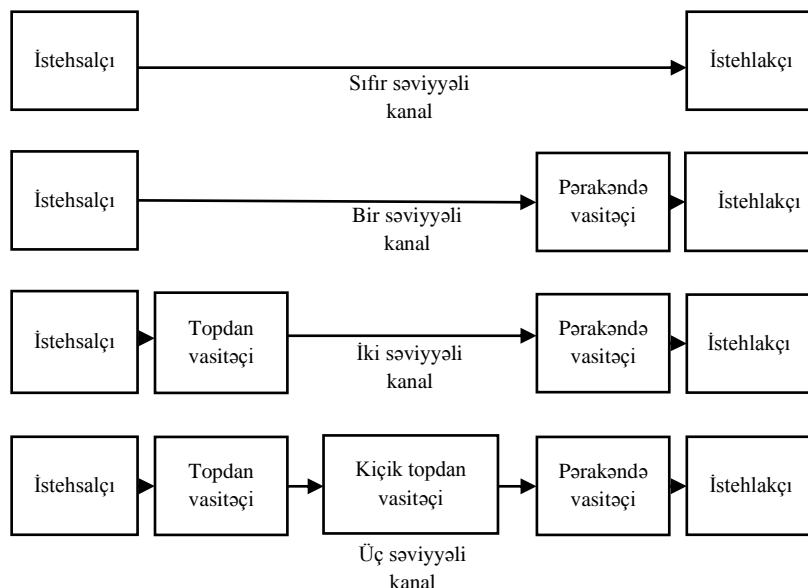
İstehsalçı

Sıfır səviyyəli kanal

İstehlakçı

İstehsalçı

Bir səviyyəli kanal

Pərakəndə vasitəçi

İstehlakçı

İstehsalçı

Topdan vasitəçi

İki səviyyəli kanal

Pərakəndə vasitəçi

İstehlakçı

İstehsalçı

Topdan vasitəçi

Kiçik topdan vasitəçi

Pərakəndə vasitəçi

İstehlakçı

Üç səviyyəli kanal